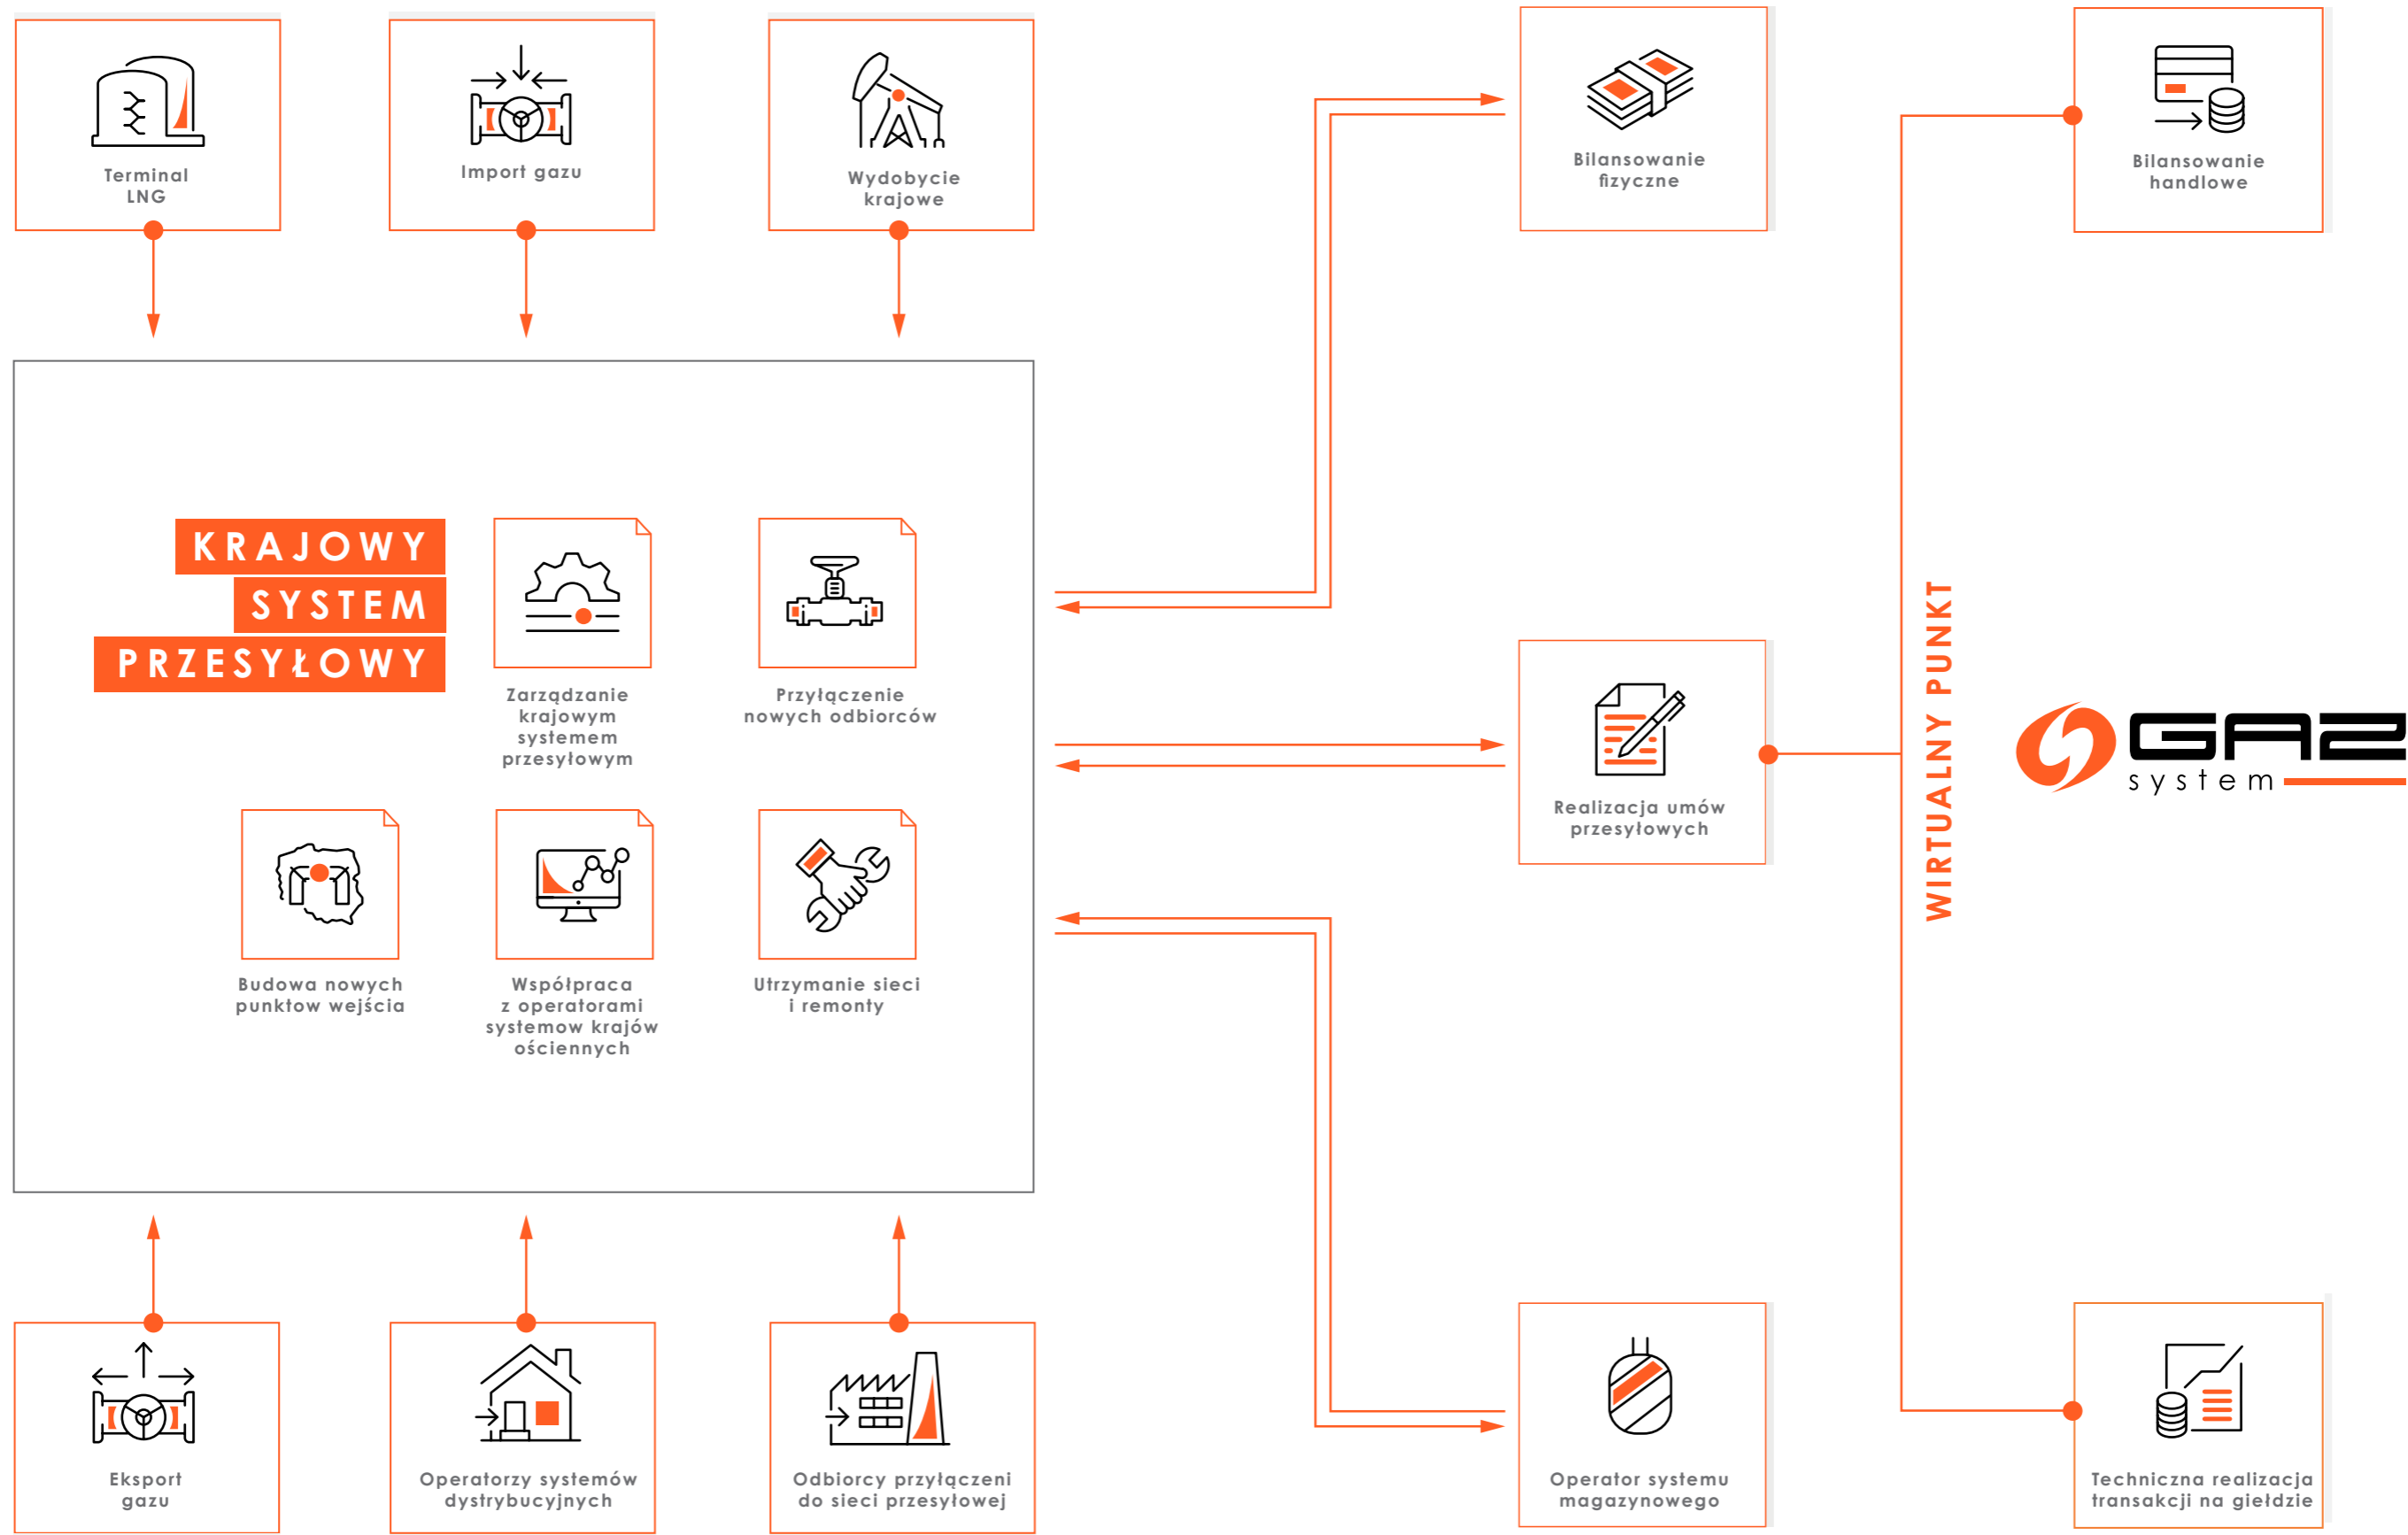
Terminal LNG

Import gazu

Wydobycie krajowe

Bilansowanie fizyczne

Bilansowanie handlowe

KRAJOWY SYSTEM PRZESYŁOWY

Zarządzanie krajowym systemem przesyłowym

Przyłączenie nowych odbiorców

Budowa nowych punktow wejścia

Współpraca z operatorami systemow krajów ościennych

Utrzymanie sieci i remonty

Realizacja umów przesyłowych

WIRTUALNY PUNKT

GAZ system

Eksport gazu

Operatorzy systemów dystrybucyjnych

Odbiorcy przyłączeni do sieci przesyłowej

Operator systemu magazynowego

Techniczna realizacja transakcji na giełdzie